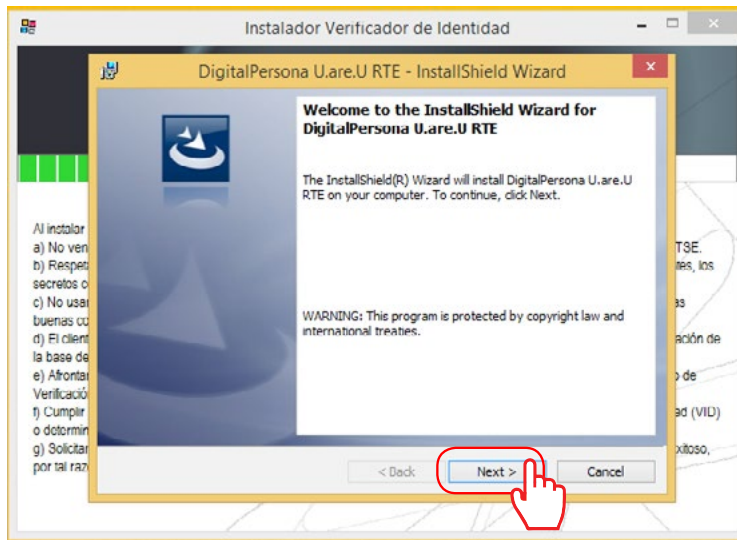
Instalador Verificador de Identidad

DigitalPersona U.are.U RTE - InstallShield Wizard

Welcome to the InstallShield Wizard for DigitalPersona U.are.U RTE

The InstallShield(R) Wizard will install DigitalPersona U.are.U RTE on your computer. To continue, click Next.

WARNING: This program is protected by copyright law and international treaties.

< Back
Next >
Cancel

Al instalar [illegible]
a) No ven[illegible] TSE.
b) Respet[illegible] tes, los secretos c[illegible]
c) No usar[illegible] as buenas co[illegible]
d) El client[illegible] ación de la base de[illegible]
e) Afrontar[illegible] o de Verificació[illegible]
f) Cumplir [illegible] ad (VID) o determin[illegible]
g) Solicitar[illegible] xitoso, por tal raz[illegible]